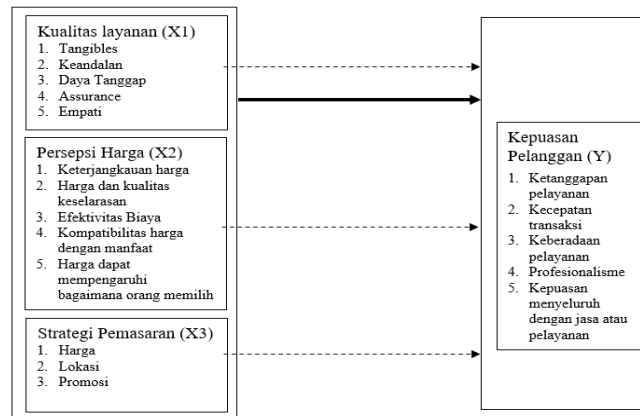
Kualitas layanan (X1)
1. Tangibles
2. Keandalan
3. Daya Tanggap
4. Assurance
5. Empati

Persepsi Harga (X2)
1. Keterjangkauan harga
2. Harga dan kualitas keselarasan
3. Efektivitas Biaya
4. Kompatibilitas harga dengan manfaat
5. Harga dapat mempengaruhi bagaimana orang memilih

Strategi Pemasaran (X3)
1. Harga
2. Lokasi
3. Promosi

Kepuasan Pelanggan (Y)
1. Ketanggapan pelayanan
2. Kecepatan transaksi
3. Keberadaan pelayanan
4. Profesionalisme
5. Kepuasan menyeluruh dengan jasa atau pelayanan